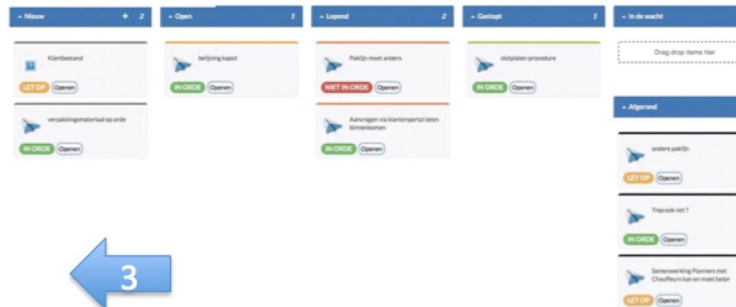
- Nieuw + 2

Klantbestand

LET OP Openen

verpakkingsmateriaal op orde

IN ORDE Openen

- Open 1

belijning kapot

IN ORDE Openen

- Lopend 2

Paklijn moet anders

NIET IN ORDE Openen

Aanvragen via klantenportal laten binnenkomen

IN ORDE Openen

- Gestopt 1

slotplaten procedure

IN ORDE Openen

- In de wacht

Drag drop items hier

- Afgerond

andere paklijn

LET OP Openen

Trap ook net ?

IN ORDE Openen

Samenwerking Planners met Chauffeurs kan en moet beter

LET OP Openen

3